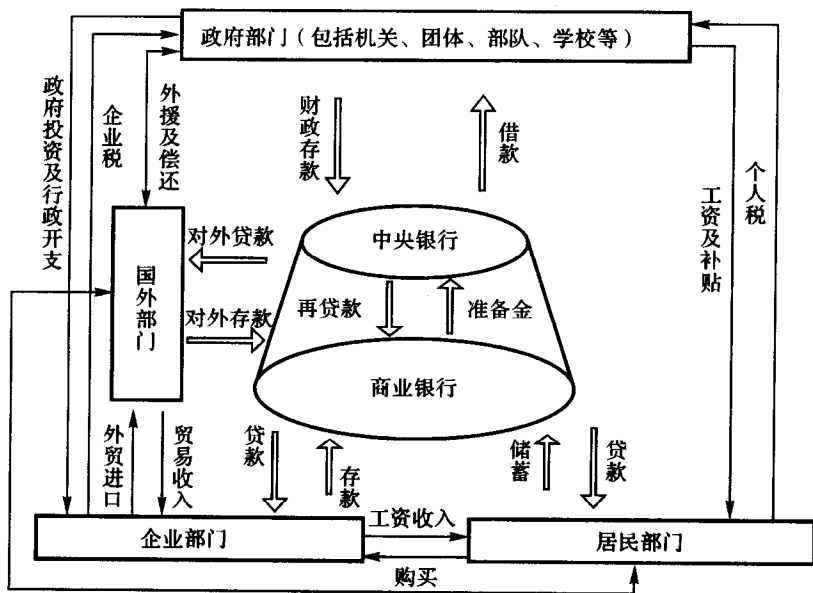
政府部门（包括机关、团体、部队、学校等）

政府投资及行政开支

企业税

外援及偿还

财政存款

借款

工资及补贴

个人税

国外部门

对外贷款

对外存款

中央银行

再贷款

准备金

商业银行

外贸进口

贸易收入

贷款

存款

储蓄

贷款

企业部门

工资收入

居民部门

购买